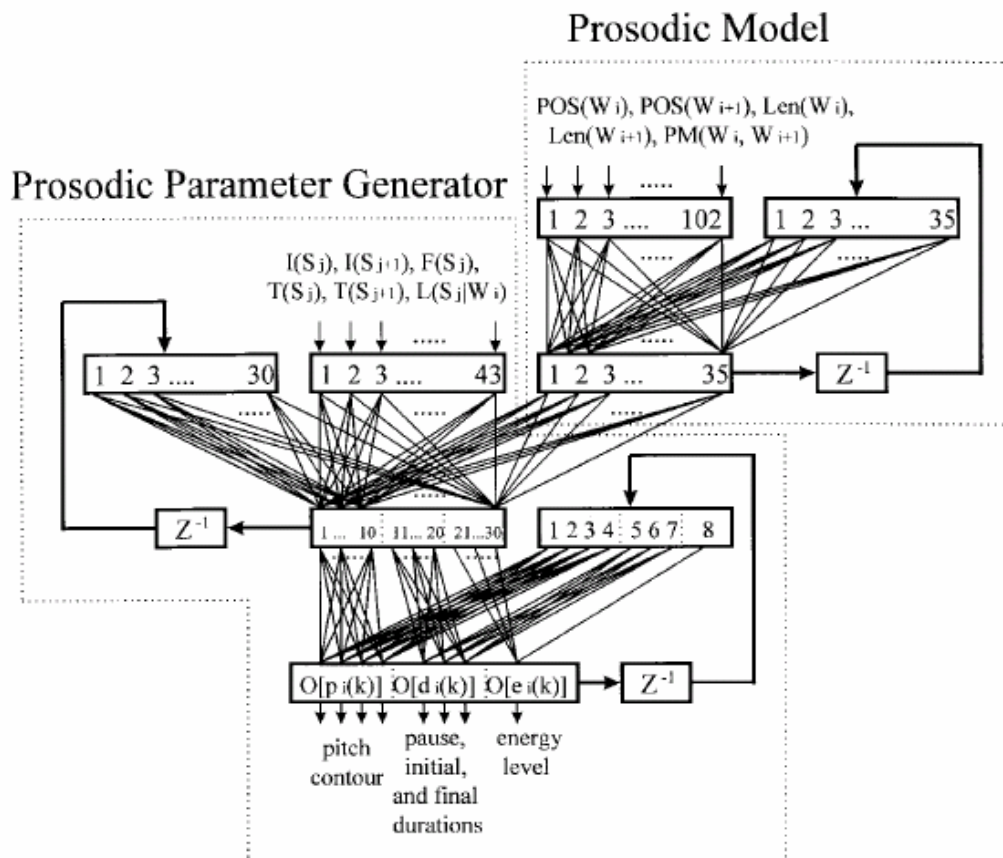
Prosodic Model

POS($W_i$), POS($W_{i+1}$), Len($W_i$), Len($W_{i+1}$), PM($W_i$, $W_{i+1}$)

Prosodic Parameter Generator

1 2 3 .... 102

1 2 3 ... 35

I($S_j$), I($S_{j+1}$), F($S_j$), T($S_j$), T($S_{j+1}$), L($S_j$|$W_i$)

1 2 3 .... 30

1 2 3 .... 43

1 2 3 .... 35

$Z^{-1}$

$Z^{-1}$

1 ... 10 11... 20 21...30

1 2 3 4 5 6 7 8

O[$p_i(k)$] O[$d_i(k)$] O[$e_i(k)$]

$Z^{-1}$

pitch contour

pause, initial, and final durations

energy level